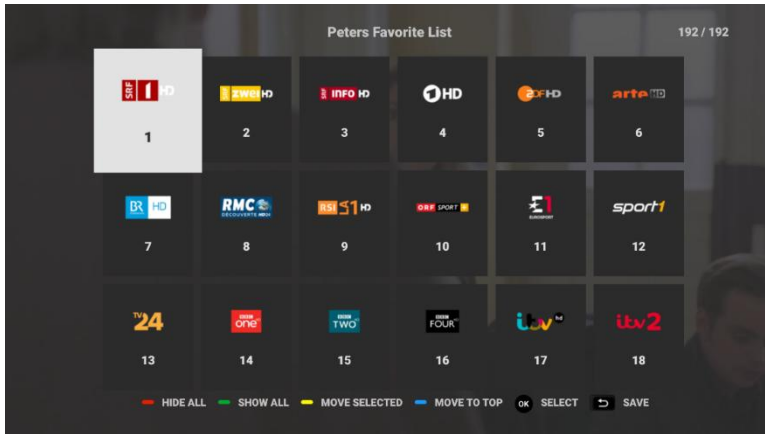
Peters Favorite List

192 / 192

SRF 1 HD
1

zwei HD
2

SRF INFO HD
3

1HD
4

ZDF HD
5

arte HD
6

BR HD
7

RMC DÉCOUVERTE HD
8

RSI LA1 HD
9

ORF SPORT +
10

E1 EUROSPORT
11

sport1
12

TV24
13

BBC one
14

BBC TWO
15

BBC FOUR
16

itv HD
17

itv2
18

HIDE ALL   SHOW ALL   MOVE SELECTED   MOVE TO TOP   OK SELECT   SAVE